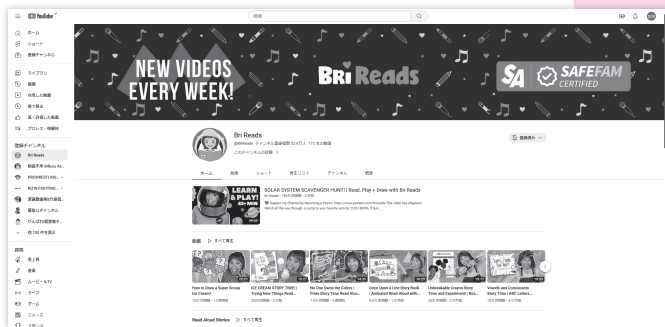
YouTube JP

検索

ホーム
ショート
登録チャンネル

ライブラリ
履歴
自分の動画
後で見る
高く評価した動画
プロレス・格闘技

登録チャンネル
Bri Reads
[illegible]
PROWRESTLING...
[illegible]
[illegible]
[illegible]
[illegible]
他 144 件を表示

探索
急上昇
音楽
ムービー＆TV
ライブ
ゲーム
ニュース
スポーツ

NEW VIDEOS EVERY WEEK!

Bri Reads

SA SAFEFAM CERTIFIED

Bri Reads
@BriReads チャンネル登録者数 32.8万人 172 本の動画
このチャンネルの詳細 >

登録済み

ホーム　動画　ショート　再生リスト　チャンネル　概要

LEARN & PLAY! 45+ MIN

SOLAR SYSTEM SCAVENGER HUNT! | Read, Play + Draw with Bri Reads
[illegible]

動画 ▷ すべて再生

How to Draw a Super Scoop Ice Cream!
ICE CREAM STORY TIME!! | Trying New Things Read...
No One Owns the Colors | Pride Story Time Read Alou...
Once Upon a Line Story Book | Animated Read-Aloud with...
Unbreakable Crayon Story Time and Experiment! | Rea...
Vowels and Consonants Story Time | ABC Letters...

Read Aloud Stories ▷ すべて再生